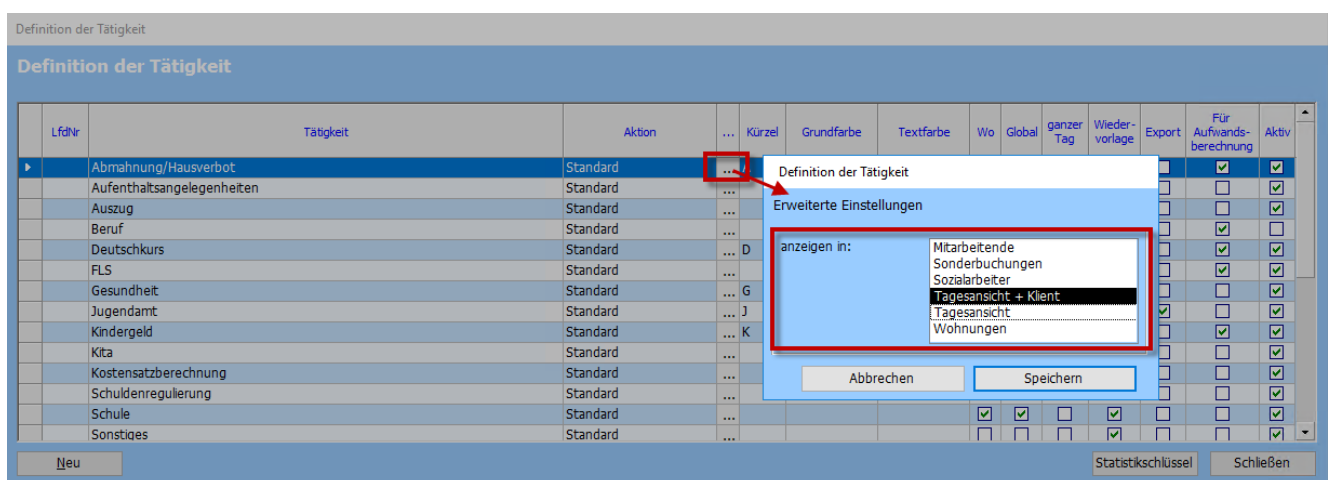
Definition der Tätigkeit

Definition der Tätigkeit

| LfdNr | Tätigkeit | Aktion | ... | Kürzel | Grundfarbe | Textfarbe | Wo | Global | ganzer Tag | Wiedervorlage | Export | Für Aufwandsberechnung | Aktiv |
|---|---|---|---|---|---|---|---|---|---|---|---|---|---|
| | Abmahnung/Hausverbot | Standard | ... | | | | | | | | | ☑ | ☑ |
| | Aufenthaltsangelegenheiten | Standard | ... | | | | | | | | | ☐ | ☑ |
| | Auszug | Standard | ... | | | | | | | | | ☐ | ☑ |
| | Beruf | Standard | ... | | | | | | | | | ☑ | ☐ |
| | Deutschkurs | Standard | ... | D | | | | | | | | ☑ | ☑ |
| | FLS | Standard | ... | | | | | | | | | ☑ | ☑ |
| | Gesundheit | Standard | ... | G | | | | | | | | ☐ | ☑ |
| | Jugendamt | Standard | ... | J | | | | | | | ☑ | ☐ | ☑ |
| | Kindergeld | Standard | ... | K | | | | | | | | ☑ | ☑ |
| | Kita | Standard | ... | | | | | | | | | ☐ | ☑ |
| | Kostensatzberechnung | Standard | ... | | | | | | | | | ☐ | ☑ |
| | Schuldenregulierung | Standard | ... | | | | | | | | | ☐ | ☑ |
| | Schule | Standard | ... | | | | ☑ | ☑ | ☐ | ☑ | ☐ | ☐ | ☑ |
| | Sonstiges | Standard | ... | | | | ☐ | ☐ | ☐ | ☑ | ☐ | ☐ | ☑ |

Definition der Tätigkeit

Erweiterte Einstellungen

anzeigen in:
Mitarbeitende
Sonderbuchungen
Sozialarbeiter
Tagesansicht + Klient
Tagesansicht
Wohnungen

Abbrechen
Speichern

Neu
Statistikschlüssel
Schließen